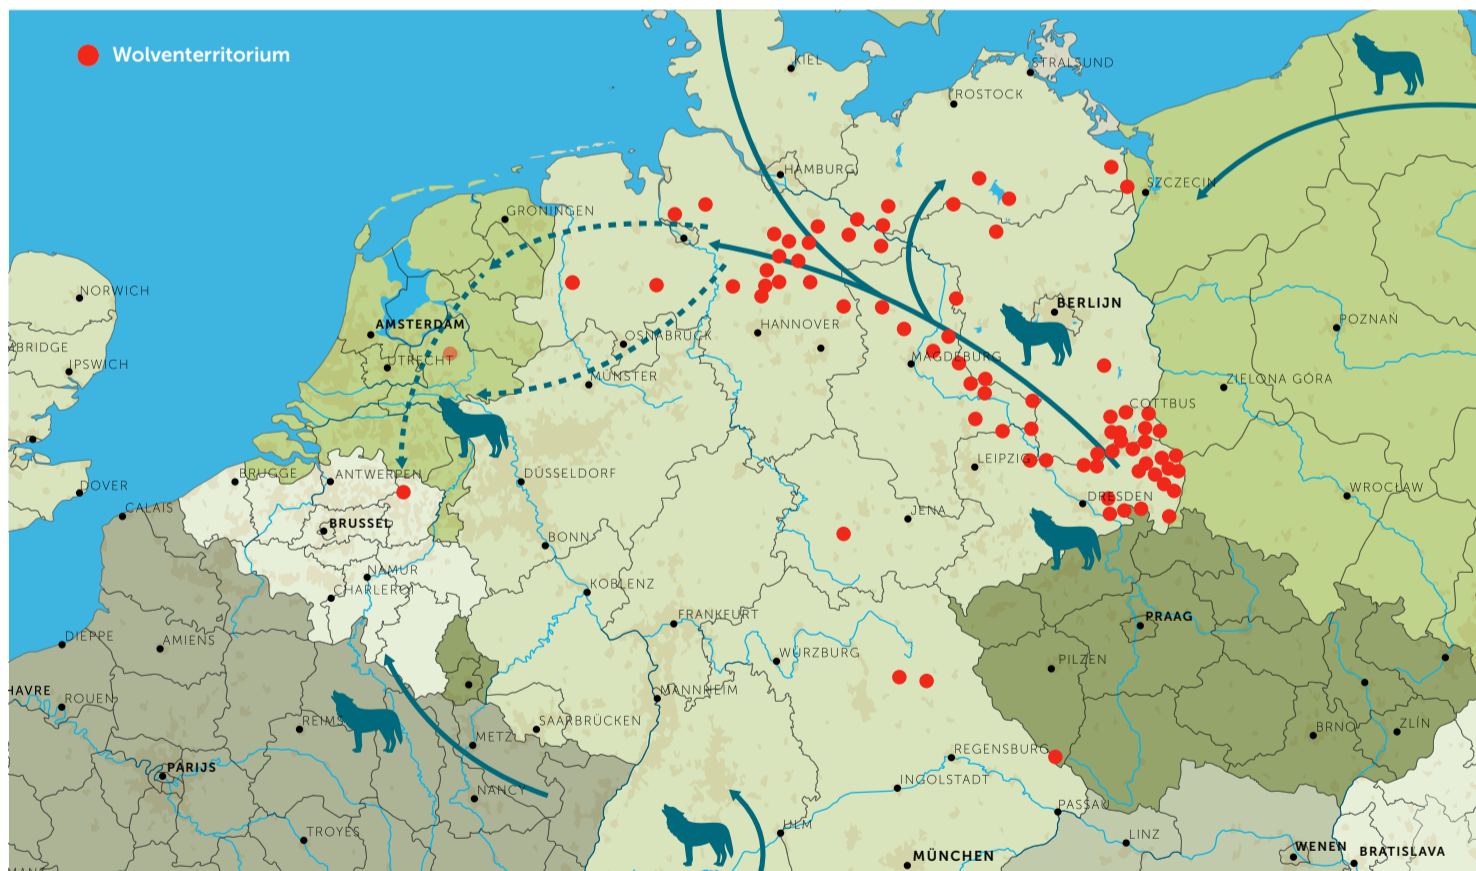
Wolventerritorium

KIEL
STRALSUND
ROSTOCK
HAMBURG
SZCZECIN
GRONINGEN
NORWICH
BERLIJN
AMSTERDAM
HANNOVER
POZNAN
ABRIDGE
IPSWICH
UTRECHT
OSNABRÜCK
MAGDEBURG
MÜNSTER
ZIELONA GÓRA
COTTBUS
LEIPZIG
BRUGGE
ANTWERPEN
DÜSSELDORF
DOVER
CALAIS
WROCLAW
DRESDEN
BRUSSEL
JENA
BONN
NAMUR
CHARLEROI
KOBLENZ
PRAAG
FRANKFURT
DIEPPE
AMIENS
WÜRZBURG
PILZEN
HAVRE
ROUEN
MANNHEIM
REIMS
SAARBRÜCKEN
METZ
BRNO
ZLÍN
PARIJS
REGENSBURG
INGOLSTADT
NANCY
PASSAU
TROYES
ULM
LINZ
WENEN
MÜNCHEN
BRATISLAVA